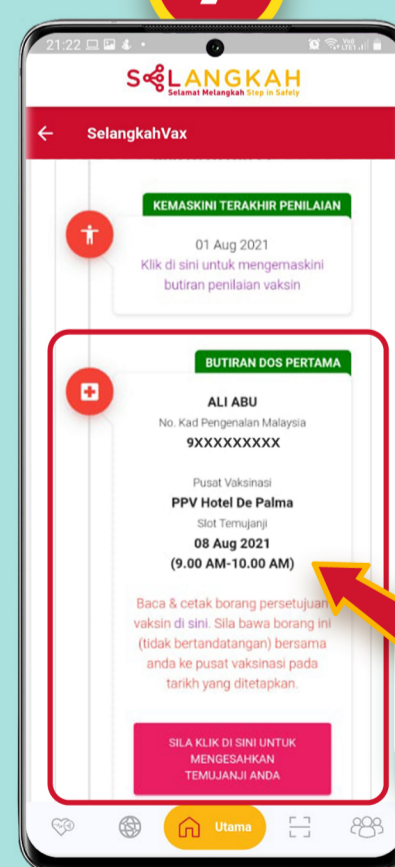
21:22

SELANGKAH
Selamat Melangkah Step in Safely

SelangkahVax

KEMASKINI TERAKHIR PENILAIAN

01 Aug 2021
Klik di sini untuk mengemaskini butiran penilaian vaksin

BUTIRAN DOS PERTAMA

ALI ABU
No. Kad Pengenalan Malaysia
9XXXXXXXXX

Pusat Vaksinasi
PPV Hotel De Palma
Slot Temujanji
08 Aug 2021
(9.00 AM-10.00 AM)

Baca & cetak borang persetujuan vaksin di sini. Sila bawa borang ini (tidak bertandatangan) bersama anda ke pusat vaksinasi pada tarikh yang ditetapkan.

SILA KLIK DI SINI UNTUK MENGESAHKAN TEMUJANJI ANDA

Utama